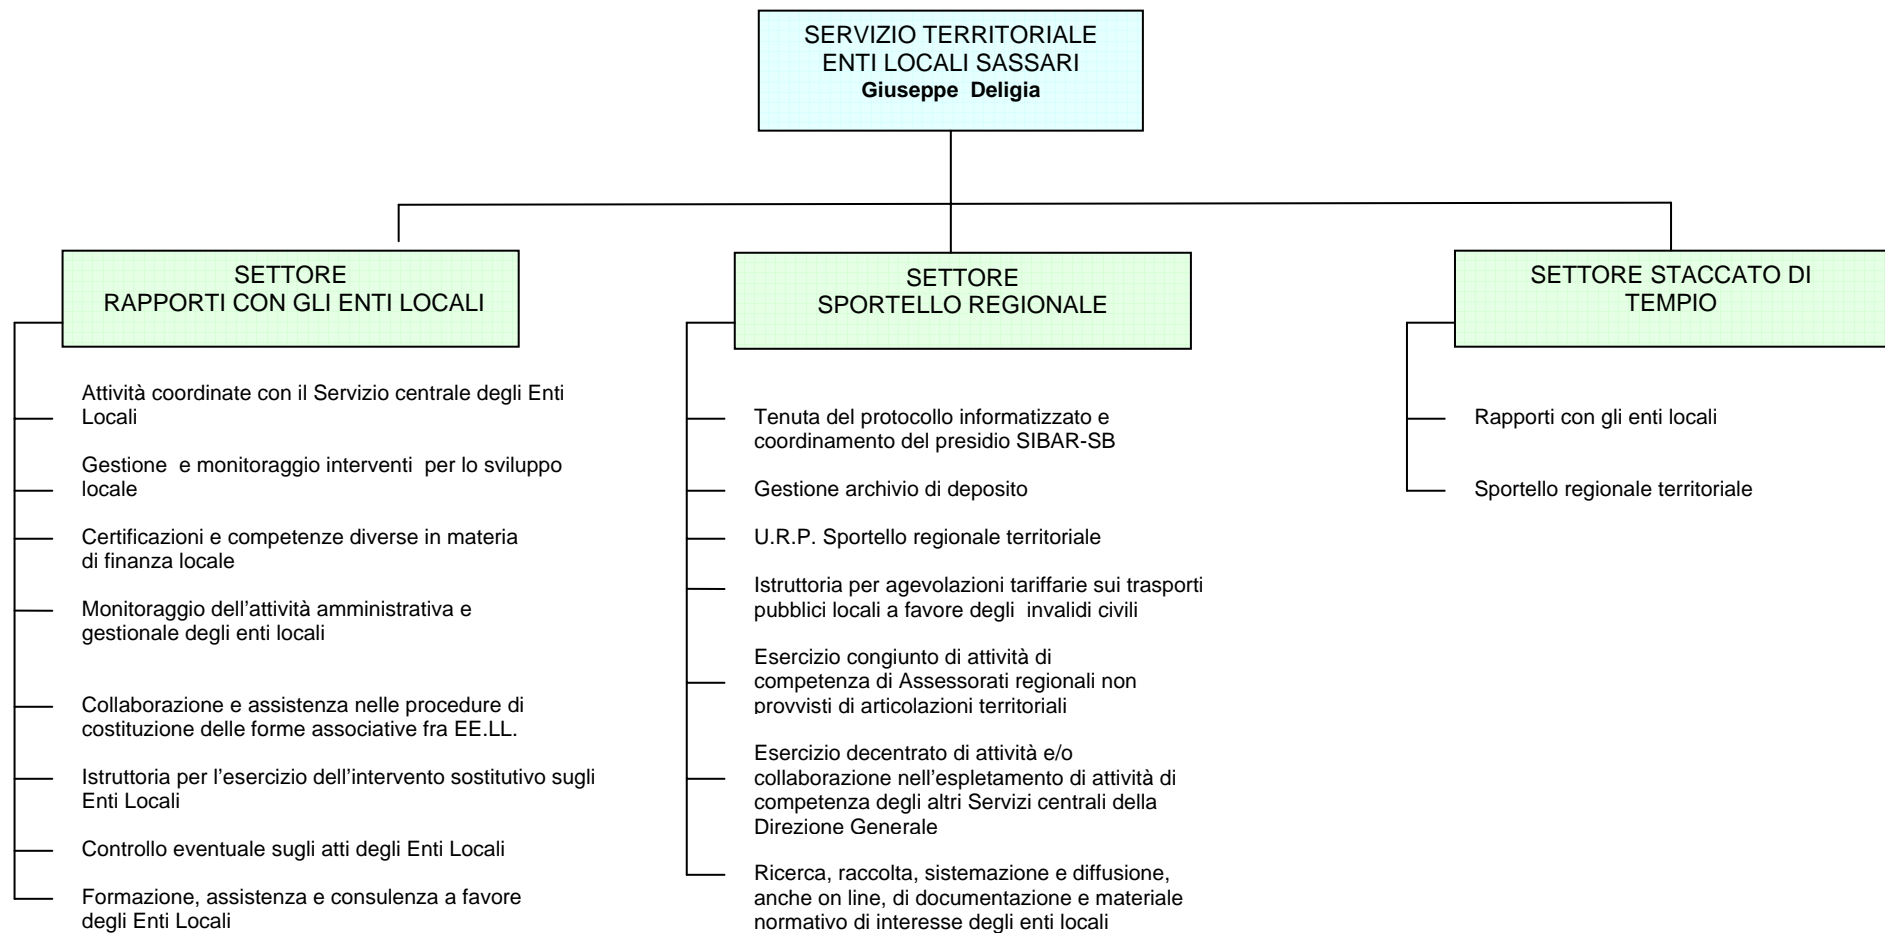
SERVIZIO TERRITORIALE
ENTI LOCALI SASSARI
**Giuseppe Deligia**

SETTORE
RAPPORTI CON GLI ENTI LOCALI

Attività coordinate con il Servizio centrale degli Enti Locali

Gestione e monitoraggio interventi per lo sviluppo locale

Certificazioni e competenze diverse in materia di finanza locale

Monitoraggio dell'attività amministrativa e gestionale degli enti locali

Collaborazione e assistenza nelle procedure di costituzione delle forme associative fra EE.LL.

Istruttoria per l'esercizio dell'intervento sostitutivo sugli Enti Locali

Controllo eventuale sugli atti degli Enti Locali

Formazione, assistenza e consulenza a favore degli Enti Locali

SETTORE
SPORTELLO REGIONALE

Tenuta del protocollo informatizzato e coordinamento del presidio SIBAR-SB

Gestione archivio di deposito

U.R.P. Sportello regionale territoriale

Istruttoria per agevolazioni tariffarie sui trasporti pubblici locali a favore degli invalidi civili

Esercizio congiunto di attività di competenza di Assessorati regionali non provvisti di articolazioni territoriali

Esercizio decentrato di attività e/o collaborazione nell'espletamento di attività di competenza degli altri Servizi centrali della Direzione Generale

Ricerca, raccolta, sistemazione e diffusione, anche on line, di documentazione e materiale normativo di interesse degli enti locali

SETTORE STACCATO DI TEMPIO

Rapporti con gli enti locali

Sportello regionale territoriale